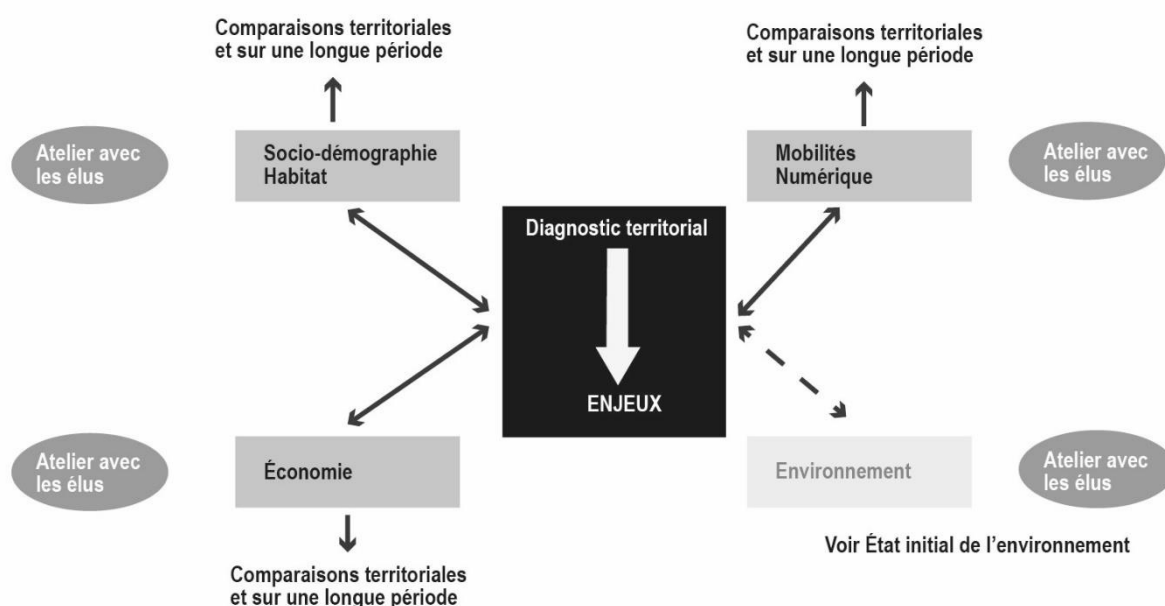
Comparaisons territoriales et sur une longue période

Comparaisons territoriales et sur une longue période

Atelier avec les élus

Socio-démographie
Habitat

Mobilités
Numérique

Atelier avec les élus

Diagnostic territorial

ENJEUX

Atelier avec les élus

Économie

Environnement

Atelier avec les élus

Voir État initial de l'environnement

Comparaisons territoriales et sur une longue période